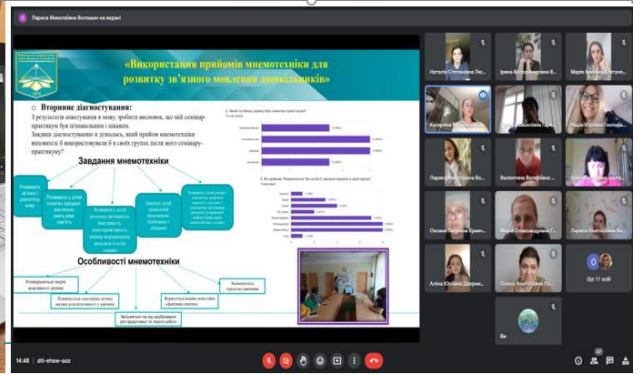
Лариса Миколаївна Волошин на екрані

«Використання прийомів мнемотехніки для розвитку зв'язного мовлення дошкільників»

Вторинне діагностування:
З результатів анкетування я можу зробити висновок, що мій семінар-практикум був пізнавальним і цікавим.
Завдяки діагностуванню я дізналась, який прийом мнемотехніки вихователі б використовували б в своїх групах після мого семінару-практикуму?

Завдання мнемотехніки

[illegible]

Особливості мнемотехніки

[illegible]

Наталія Степанівна Ле...
Ірина Володимирівна В...
Марія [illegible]
Катерина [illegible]
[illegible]
Ніна Юріївна Господа...
Лариса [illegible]
Валентина Валеріївна ...
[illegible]
Оксана Петрівна Кравч...
Ніна Олександрівна Г...
Лариса Анатоліївна Вл...
Аліна Юріївна Двор...
Олена Анатоліївна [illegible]
О
Ще 11 осіб
Ва...

14:48 | dtt-ehsw-acz